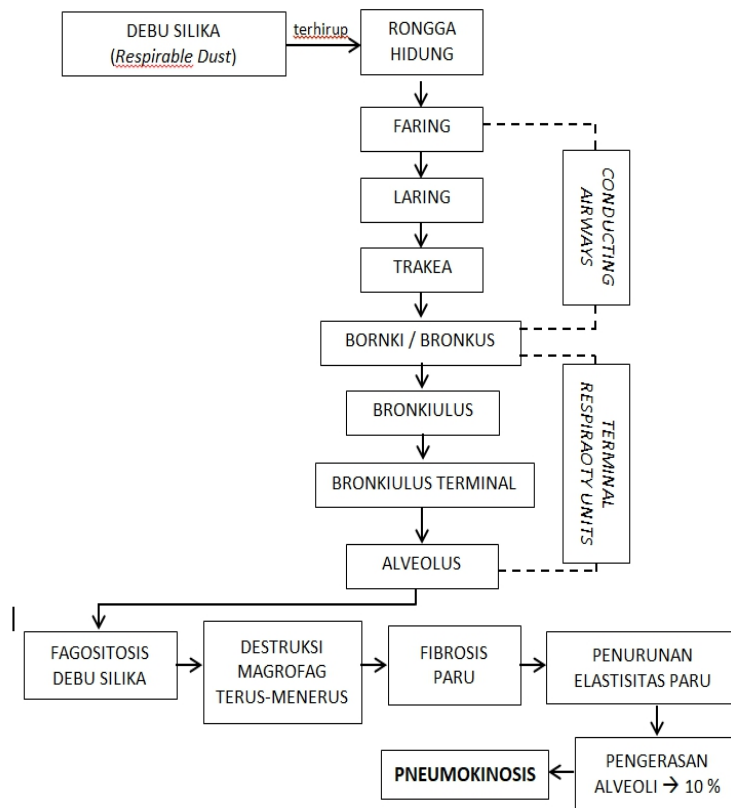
DEBU SILIKA (*Respirable Dust*)

terhirup

RONGGA HIDUNG

FARING

LARING

TRAKEA

BORNKI / BRONKUS

CONDUCTING AIRWAYS

BRONKIULUS

BRONKIULUS TERMINAL

ALVEOLUS

TERMINAL RESPIRAOTY UNITS

FAGOSITOSIS DEBU SILIKA

DESTRUKSI MAGROFAG TERUS-MENERUS

FIBROSIS PARU

PENURUNAN ELASTISITAS PARU

PENGERASAN ALVEOLI → 10 %

**PNEUMOKINOSIS**